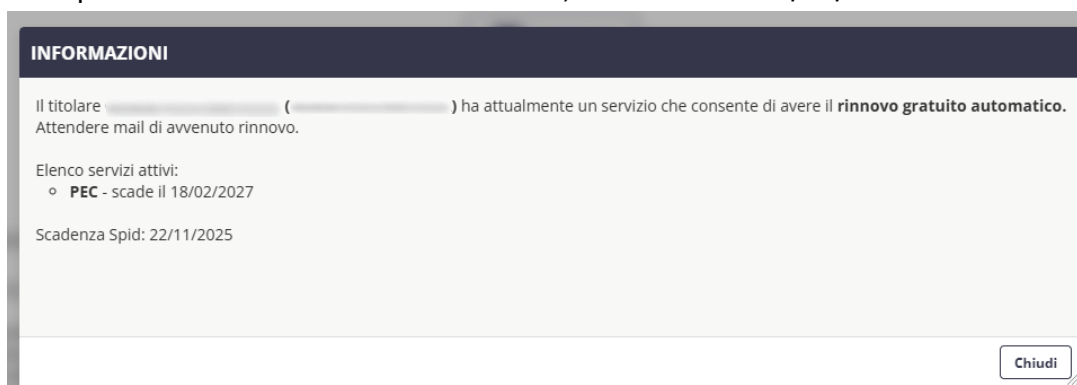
INFORMAZIONI

Il titolare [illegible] ([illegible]) ha attualmente un servizio che consente di avere il **rinnovo gratuito automatico.** Attendere mail di avvenuto rinnovo.

Elenco servizi attivi:
- **PEC** - scade il 18/02/2027

Scadenza Spid: 22/11/2025

Chiudi